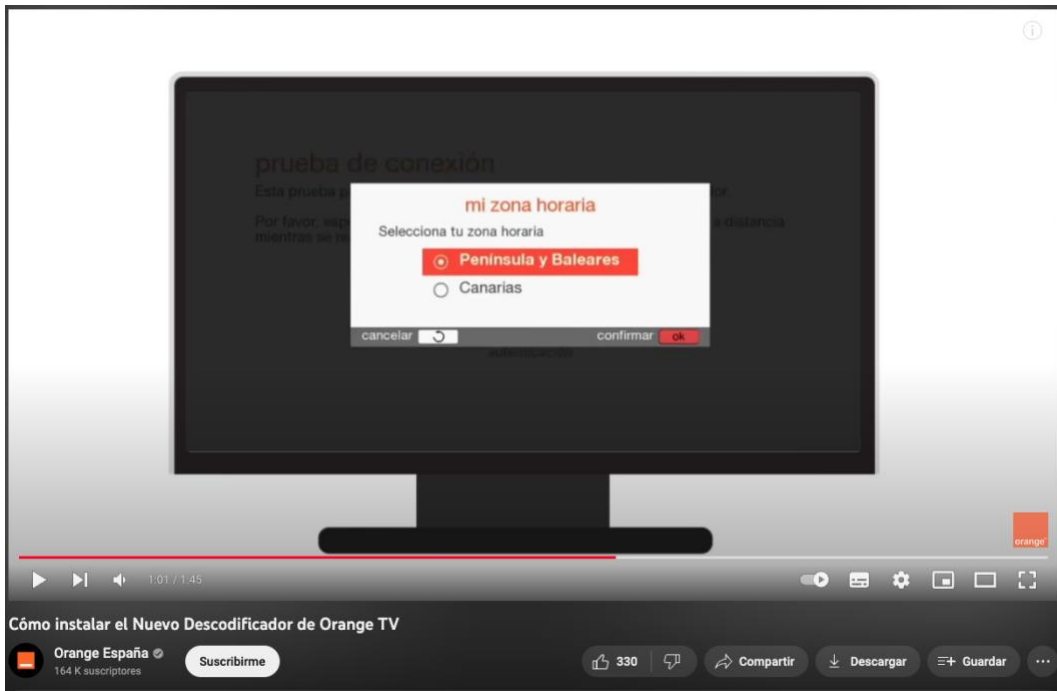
prueba de conexión
Esta prueba p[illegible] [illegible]or.
Por favor, esp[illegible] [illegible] a distancia mientras se re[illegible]

mi zona horaria
Selecciona tu zona horaria
Península y Baleares
Canarias
cancelar
confirmar ok

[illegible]

orange

1:01 / 1:45

Cómo instalar el Nuevo Descodificador de Orange TV
Orange España
164 K suscriptores
Suscribirme
330
Compartir
Descargar
Guardar
...